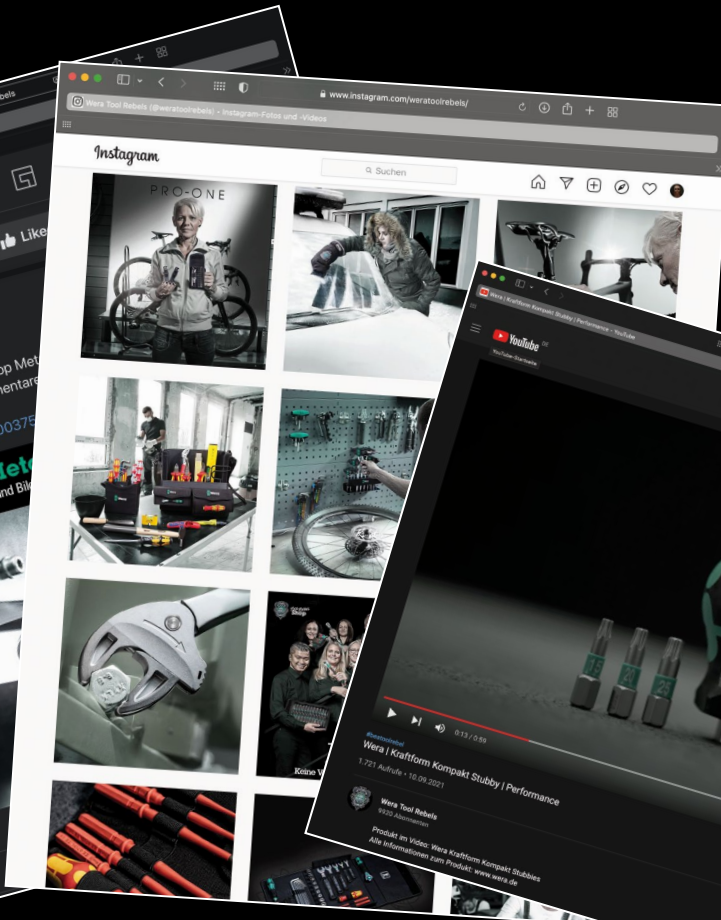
bels

Like

p Met
mentare

0375

Met
nd Bik

www.instagram.com/weratoolrebels/

Wera Tool Rebels (@weratoolrebels) • Instagram-Fotos und -Videos

Instagram

Suchen

PRO-ONE

Keine W

Wera | Kraftform Kompakt Stubby | Performance – YouTube

YouTube DE

0:13 / 0:50

#weratoolrebel

Wera | Kraftform Kompakt Stubby | Performance

1.721 Aufrufe • 10.09.2021

Wera Tool Rebels
9930 Abonnenten

Produkt im Video: Wera Kraftform Kompakt Stubbies
Alle Informationen zum Produkt: www.wera.de